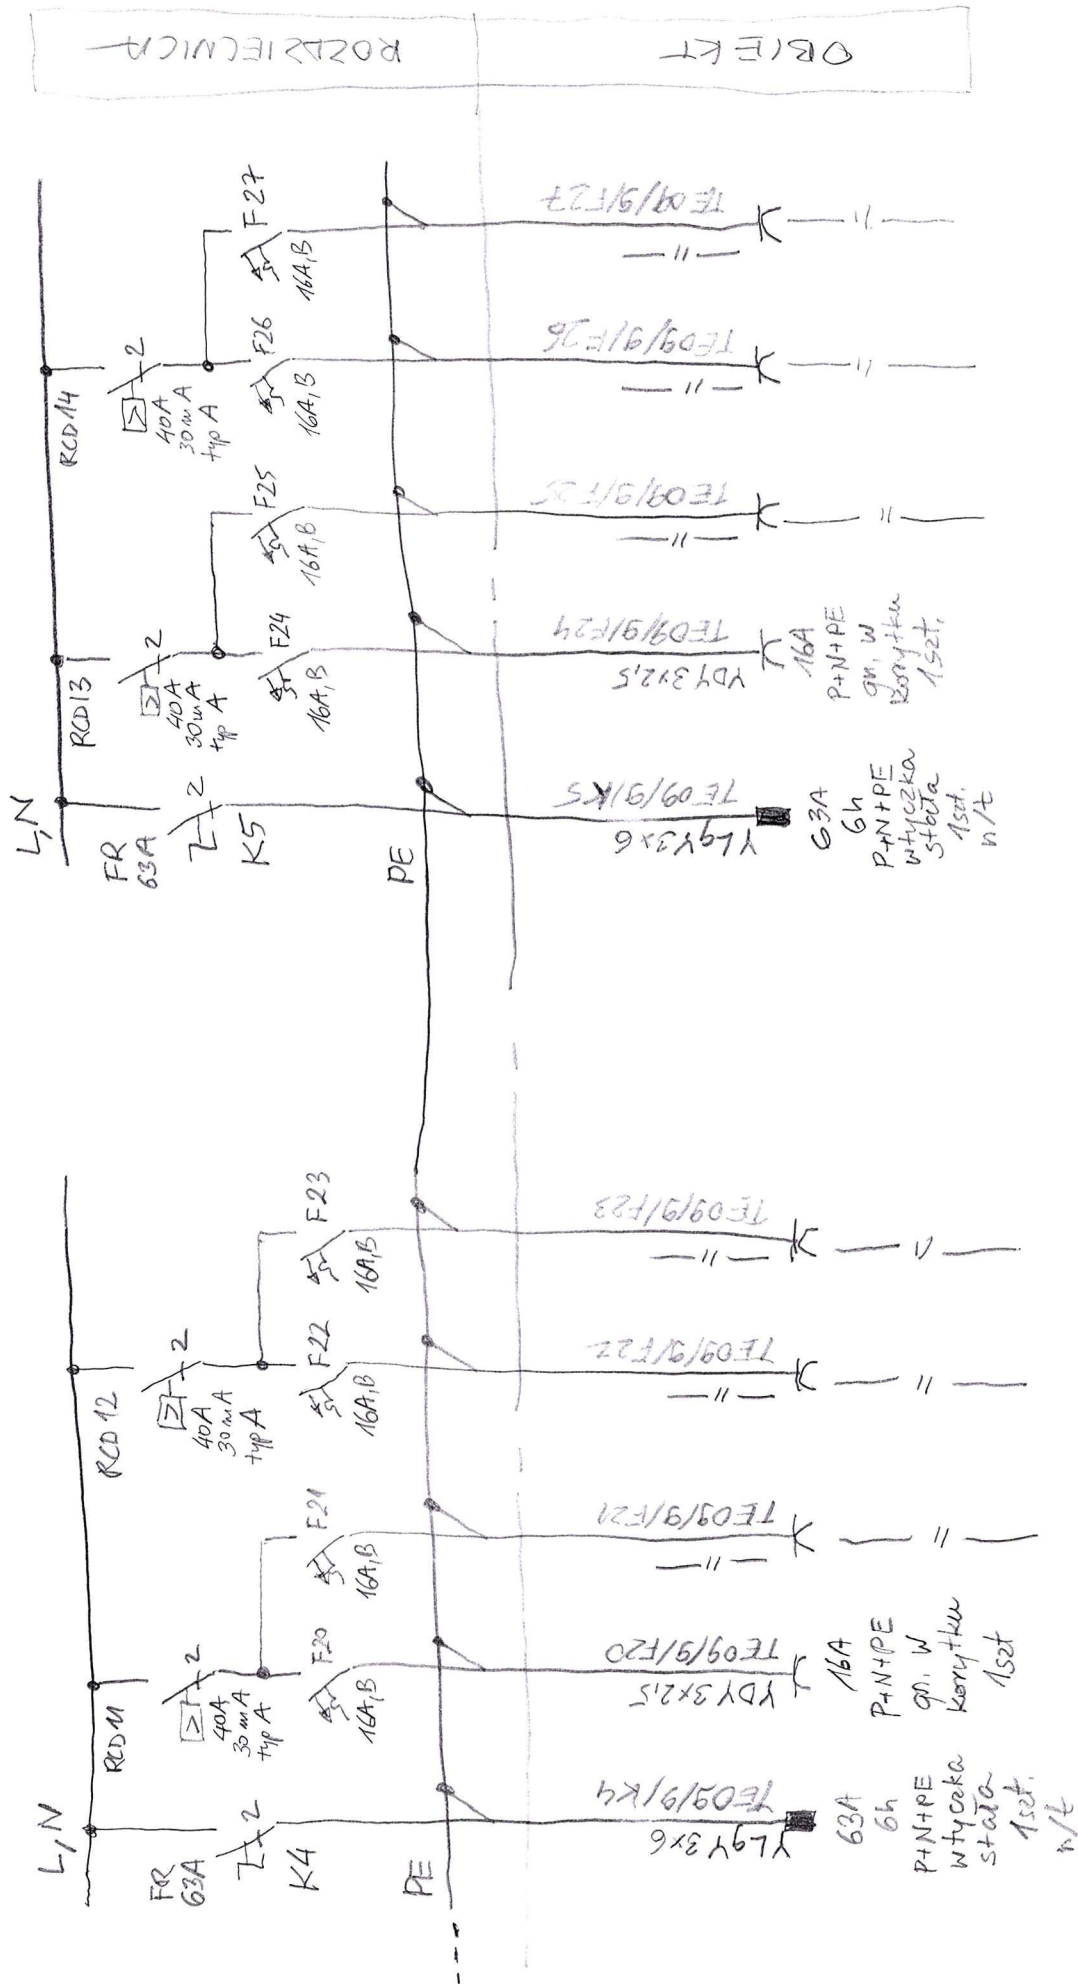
ROZDZIELNICA

OBIEKT

L,N
FR
63A
K5
2
RCD13
40A
30mA
typ A
2
F24
16A,B
F25
16A,B
RCD14
40A
30mA
typ A
2
F26
16A,B
F27
16A,B
PE

TE09/9/K5
YLgY3x6
63A
6h
P+N+PE
wtyczka
stała
1szt.
n/t

TE09/9/F24
YDY 3x2,5
16A
P+N+PE
gn. w
korytku
1szt.

TE09/9/F25
TE09/9/F26
TE09/9/F27

L,N
FR
63A
K4
2
RCD11
40A
30mA
typ A
2
F20
16A,B
F21
16A,B
RCD12
40A
30mA
typ A
2
F22
16A,B
F23
16A,B
PE

TE09/9/K4
YLgY3x6
63A
6h
P+N+PE
wtyczka
stała
1szt.
n/t

TE09/9/F20
YDY 3x2,5
16A
P+N+PE
gn. w
korytku
1szt

TE09/9/F21
TE09/9/F22
TE09/9/F23